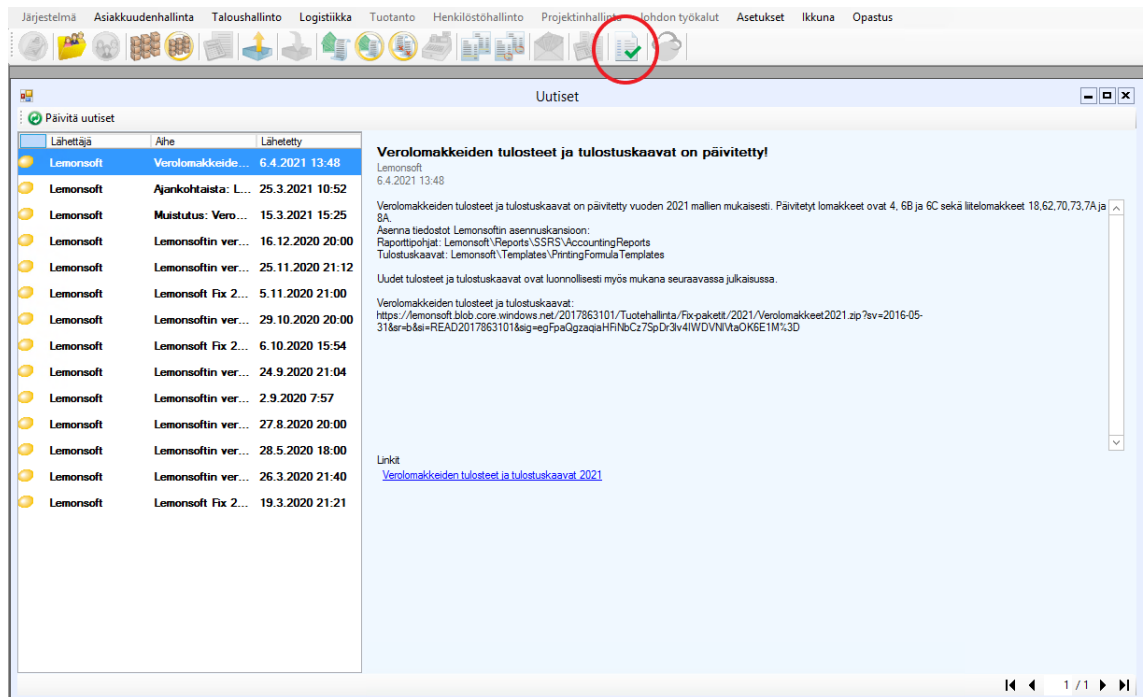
Järjestelmä Asiakkuudenhallinta Taloushallinto Logistiikka Tuotanto Henkilöstöhallinto Projektinhallinta Johdon työkalut Asetukset Ikkuna Opastus

Uutiset

Päivitä uutiset

| | Lähettäjä | Aihe | Lähetetty |
|---|---|---|---|
| | Lemonsoft | Verolomakkeide... | 6.4.2021 13:48 |
| | Lemonsoft | Ajankohtaista: L... | 25.3.2021 10:52 |
| | Lemonsoft | Muistutus: Vero... | 15.3.2021 15:25 |
| | Lemonsoft | Lemonsoftin ver... | 16.12.2020 20:00 |
| | Lemonsoft | Lemonsoftin ver... | 25.11.2020 21:12 |
| | Lemonsoft | Lemonsoft Fix 2... | 5.11.2020 21:00 |
| | Lemonsoft | Lemonsoftin ver... | 29.10.2020 20:00 |
| | Lemonsoft | Lemonsoft Fix 2... | 6.10.2020 15:54 |
| | Lemonsoft | Lemonsoftin ver... | 24.9.2020 21:04 |
| | Lemonsoft | Lemonsoftin ver... | 2.9.2020 7:57 |
| | Lemonsoft | Lemonsoftin ver... | 27.8.2020 20:00 |
| | Lemonsoft | Lemonsoftin ver... | 28.5.2020 18:00 |
| | Lemonsoft | Lemonsoftin ver... | 26.3.2020 21:40 |
| | Lemonsoft | Lemonsoft Fix 2... | 19.3.2020 21:21 |

Verolomakkeiden tulosteet ja tulostuskaavat on päivitetty!
Lemonsoft
6.4.2021 13:48

Verolomakkeiden tulosteet ja tulostuskaavat on päivitetty vuoden 2021 mallien mukaisesti. Päivitetyt lomakkeet ovat 4, 6B ja 6C sekä liitelomakkeet 18,62,70,73,7A ja 8A.
Asenna tiedostot Lemonsoftin asennuskansioon:
Raporttipohjat: Lemonsoft\Reports\SSRS\AccountingReports
Tulostuskaavat: Lemonsoft\Templates\PrintingFormulaTemplates

Uudet tulosteet ja tulostuskaavat ovat luonnollisesti myös mukana seuraavassa julkaisussa.

Verolomakkeiden tulosteet ja tulostuskaavat:
https://lemonsoft.blob.core.windows.net/2017863101/Tuotehallinta/Fix-paketit/2021/Verolomakkeet2021.zip?sv=2016-05-31&sr=b&si=READ2017863101&sig=egFpaQgzaqiaHFiNbCz7SpDr3lv4IWDVNlVtaOK6E1M%3D

Linkit
Verolomakkeiden tulosteet ja tulostuskaavat 2021

1 / 1